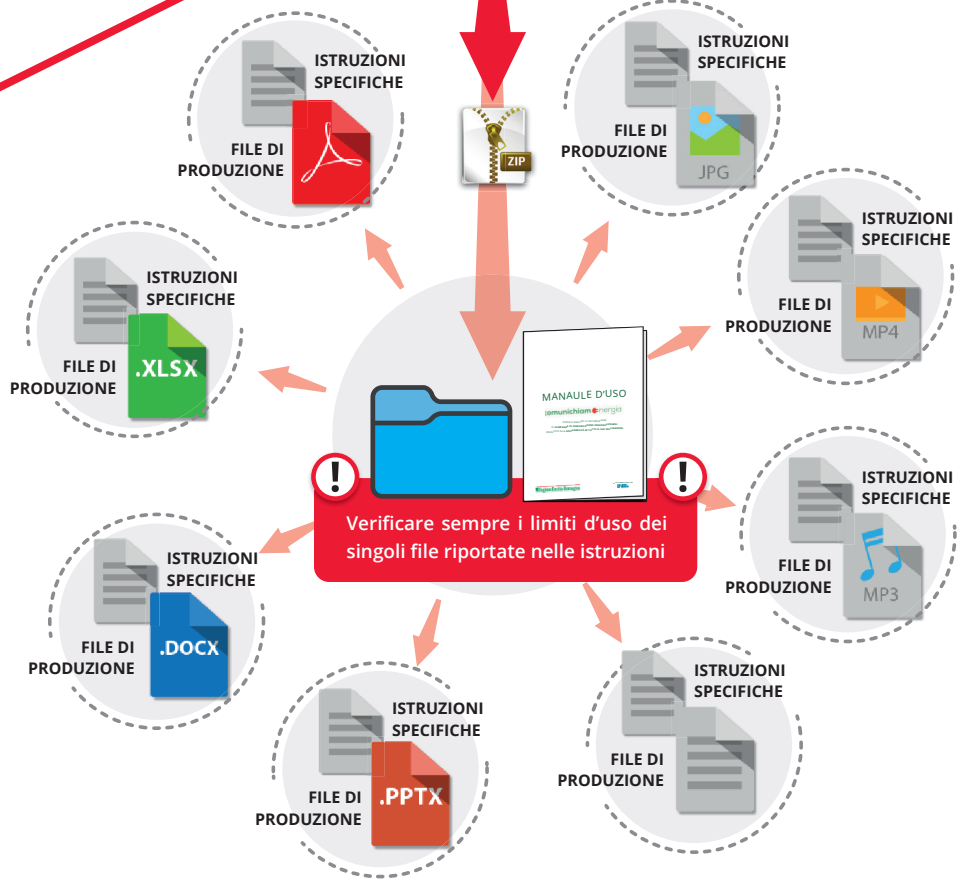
ISTRUZIONI SPECIFICHE

FILE DI PRODUZIONE

ZIP

ISTRUZIONI SPECIFICHE

FILE DI PRODUZIONE

JPG

ISTRUZIONI SPECIFICHE

FILE DI PRODUZIONE

.XLSX

ISTRUZIONI SPECIFICHE

FILE DI PRODUZIONE

MP4

MANAULE D'USO

comunichiamoenergia

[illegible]

Verificare sempre i limiti d'uso dei singoli file riportate nelle istruzioni

ISTRUZIONI SPECIFICHE

FILE DI PRODUZIONE

MP3

ISTRUZIONI SPECIFICHE

FILE DI PRODUZIONE

.DOCX

ISTRUZIONI SPECIFICHE

FILE DI PRODUZIONE

ISTRUZIONI SPECIFICHE

FILE DI PRODUZIONE

.PPTX